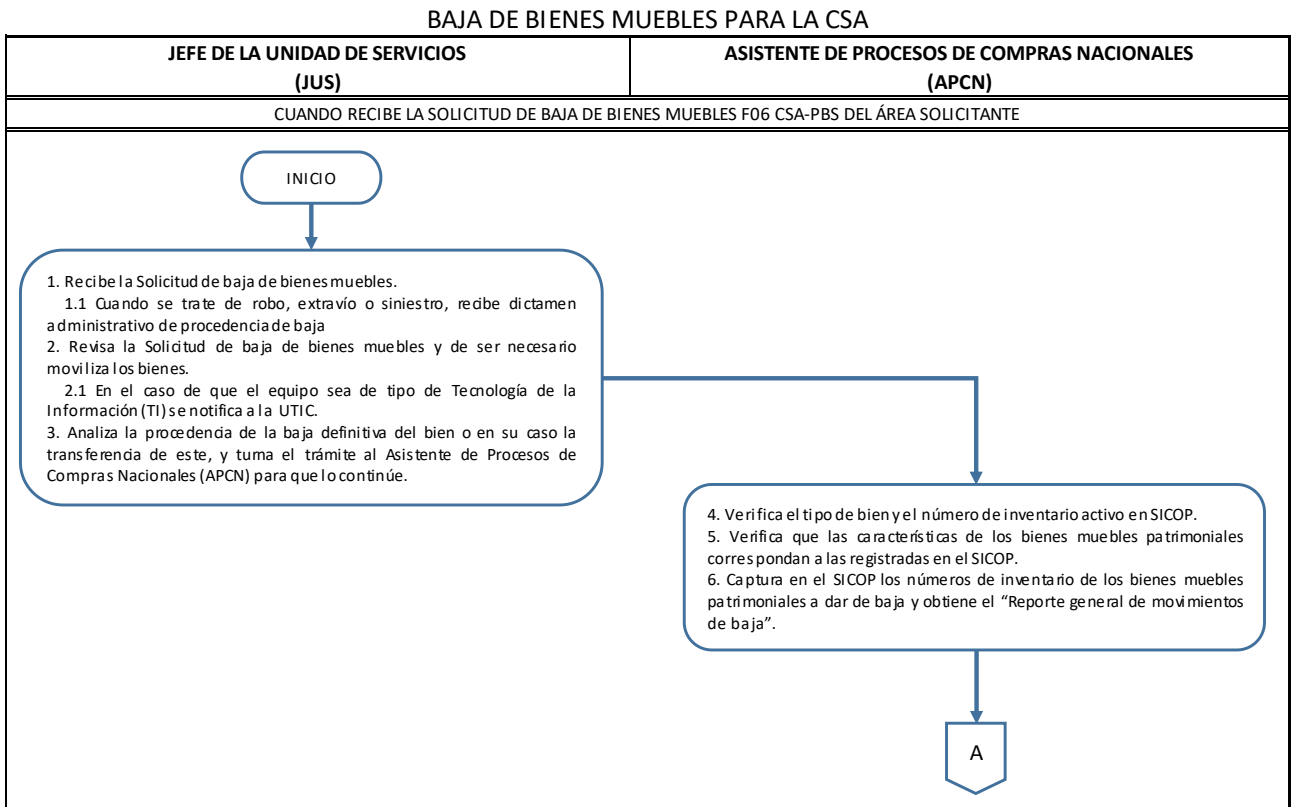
BAJA DE BIENES MUEBLES PARA LA CSA

| JEFE DE LA UNIDAD DE SERVICIOS (JUS) | ASISTENTE DE PROCESOS DE COMPRAS NACIONALES (APCN) |
|---|---|

CUANDO RECIBE LA SOLICITUD DE BAJA DE BIENES MUEBLES F06 CSA-PBS DEL ÁREA SOLICITANTE

INICIO

1. Recibe la Solicitud de baja de bienes muebles.
1.1 Cuando se trate de robo, extravío o siniestro, recibe dictamen administrativo de procedencia de baja
2. Revisa la Solicitud de baja de bienes muebles y de ser necesario moviliza los bienes.
2.1 En el caso de que el equipo sea de tipo de Tecnología de la Información (TI) se notifica a la UTIC.
3. Analiza la procedencia de la baja definitiva del bien o en su caso la transferencia de este, y turna el trámite al Asistente de Procesos de Compras Nacionales (APCN) para que lo continúe.

4. Verifica el tipo de bien y el número de inventario activo en SICOP.
5. Verifica que las características de los bienes muebles patrimoniales correspondan a las registradas en el SICOP.
6. Captura en el SICOP los números de inventario de los bienes muebles patrimoniales a dar de baja y obtiene el "Reporte general de movimientos de baja".

A